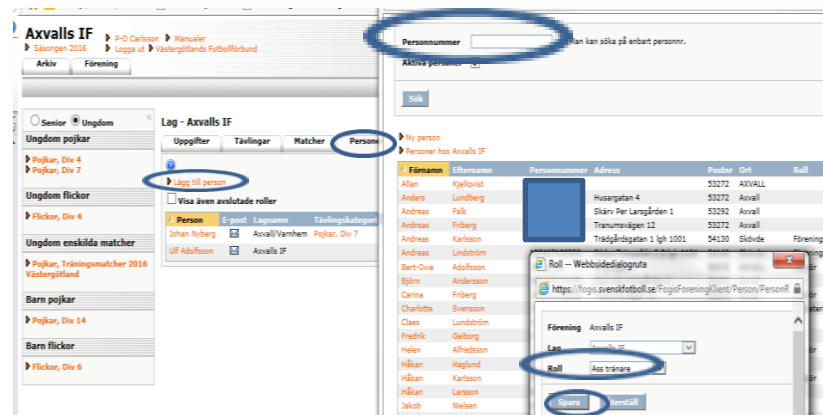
Axvalls IF
Säsongen 2016
P-O Carlsson
Logga ut
Manualer
Västergötlands Fotbollförbund
Arkiv
Förening

Senior Ungdom
Ungdom pojkar
Pojkar, Div 4
Pojkar, Div 7
Ungdom flickor
Flickor, Div 4
Ungdom enskilda matcher
Pojkar, Träningsmatcher 2016 Västergötland
Barn pojkar
Pojkar, Div 14
Barn flickor
Flickor, Div 6

Lag - Axvalls IF
Uppgifter
Tävlingar
Matcher
Persone

Lägg till person
Visa även avslutade roller

| Person | E-post | Lagnamn | Tävlingskategori |
|---|---|---|---|
| Johan Nyberg | | Axvall/Varnhem | Pojkar, Div 7 |
| Ulf Adolfsson | | Axvalls IF | |

Personnummer
Man kan söka på enbart personnr.
Aktiva personer
Sök

Ny person
Personer hos Axvalls IF

| Förnamn | Efternamn | Personnummer | Adress | Postnr | Ort | Roll |
|---|---|---|---|---|---|---|
| Allan | Kjellqvist | | | 53272 | AXVALL | |
| Anders | Lundberg | | Husargatan 4 | 53272 | Axvall | |
| Andreas | Falk | | Skärv Per Larsgården 1 | 53292 | Axvall | |
| Andreas | Friberg | | Tranumsvägen 12 | 53272 | Axvall | |
| Andreas | Karlsson | | Trädgårdsgatan 1 lgh 1001 | 54130 | Skövde | Förening |
| Andreas | Lindström | | | | | |
| Bert-Owe | Adolfsson | | | | | |
| Björn | Andersson | | | | | |
| Carina | Friberg | | | | | |
| Charlotte | Svensson | | | | | |
| Claes | Lundström | | | | | |
| Fredrik | Gelborg | | | | | |
| Helen | Alfredsson | | | | | |
| Håkan | Haglund | | | | | |
| Håkan | Karlsson | | | | | |
| Håkan | Larsson | | | | | |
| Jakob | Nielsen | | | | | |

Roll -- Webbsidedialogruta
https://fogis.svenskfotboll.se/FogisForeningKlient/Person/PersonR
Förening Axvalls IF
Lag Axvalls IF
Roll Ass tränare
Spara
Återställ